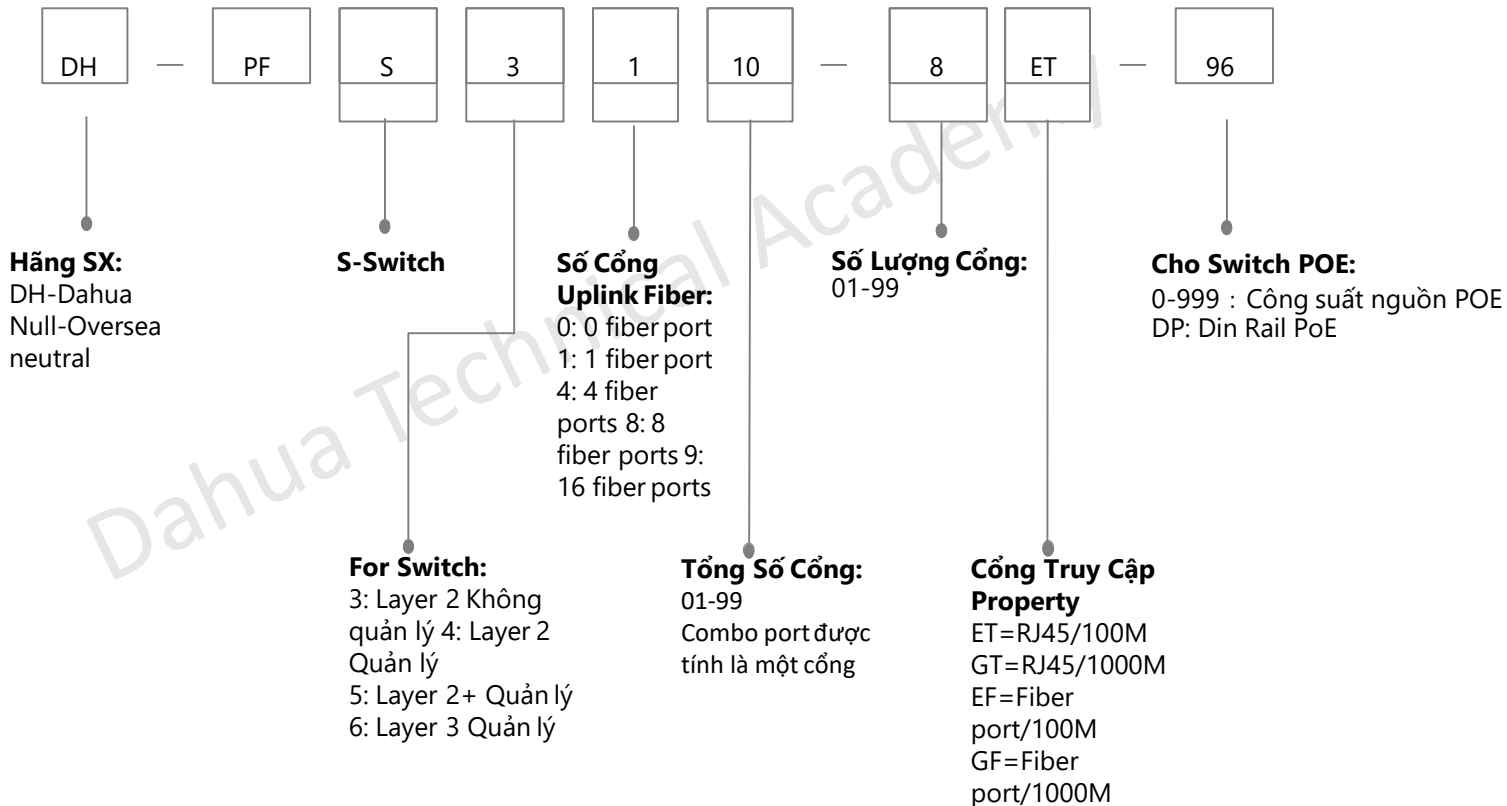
DH — PF S 3 1 10 — 8 ET — 96

Hãng SX:
DH-Dahua
Null-Oversea neutral

S-Switch

Số Cổng Uplink Fiber:
0: 0 fiber port
1: 1 fiber port
4: 4 fiber ports 8: 8 fiber ports 9: 16 fiber ports

Số Lượng Cổng:
01-99

Cho Switch POE:
0-999：Công suất nguồn POE
DP: Din Rail PoE

For Switch:
3: Layer 2 Không quản lý 4: Layer 2 Quản lý
5: Layer 2+ Quản lý
6: Layer 3 Quản lý

Tổng Số Cổng:
01-99
Combo port được tính là một cổng

Cổng Truy Cập Property
ET=RJ45/100M
GT=RJ45/1000M
EF=Fiber port/100M
GF=Fiber port/1000M

Dahua Technical Academy